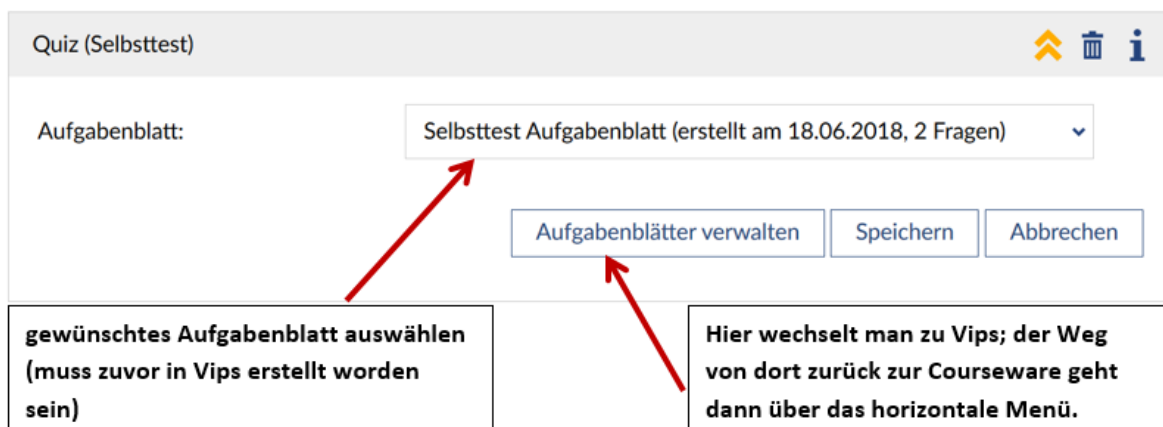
Quiz (Selbsttest)

Aufgabenblatt:

Selbsttest Aufgabenblatt (erstellt am 18.06.2018, 2 Fragen)

Aufgabenblätter verwalten

Speichern

Abbrechen

gewünschtes Aufgabenblatt auswählen (muss zuvor in Vips erstellt worden sein)

Hier wechselt man zu Vips; der Weg von dort zurück zur Courseware geht dann über das horizontale Menü.